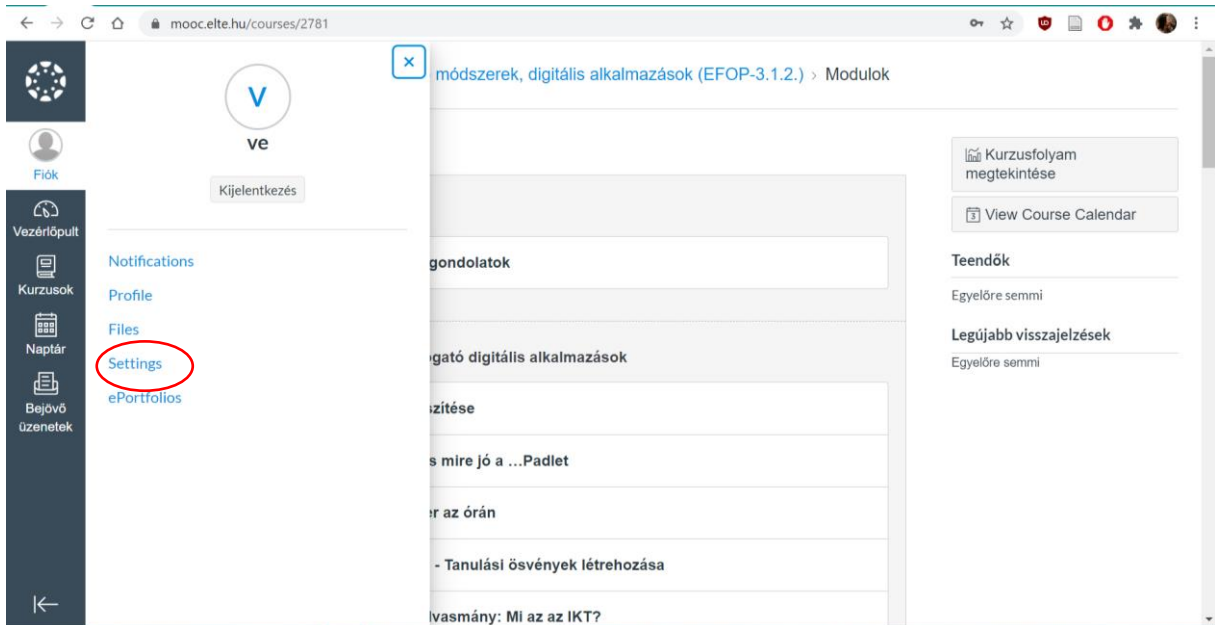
mooc.elte.hu/courses/2781

Fiók
Vezérlőpult
Kurzusok
Naptár
Bejövő üzenetek

V
ve
Kijelentkezés

Notifications
Profile
Files
Settings
ePortfolios

×

módszerek, digitális alkalmazások (EFOP-3.1.2.) › Modulok

gondolatok

ogató digitális alkalmazások

szítése

s mire jó a …Padlet

er az órán

- Tanulási ösvények létrehozása

lvasmány: Mi az az IKT?

Kurzusfolyam megtekintése
View Course Calendar

Teendők
Egyelőre semmi

Legújabb visszajelzések
Egyelőre semmi